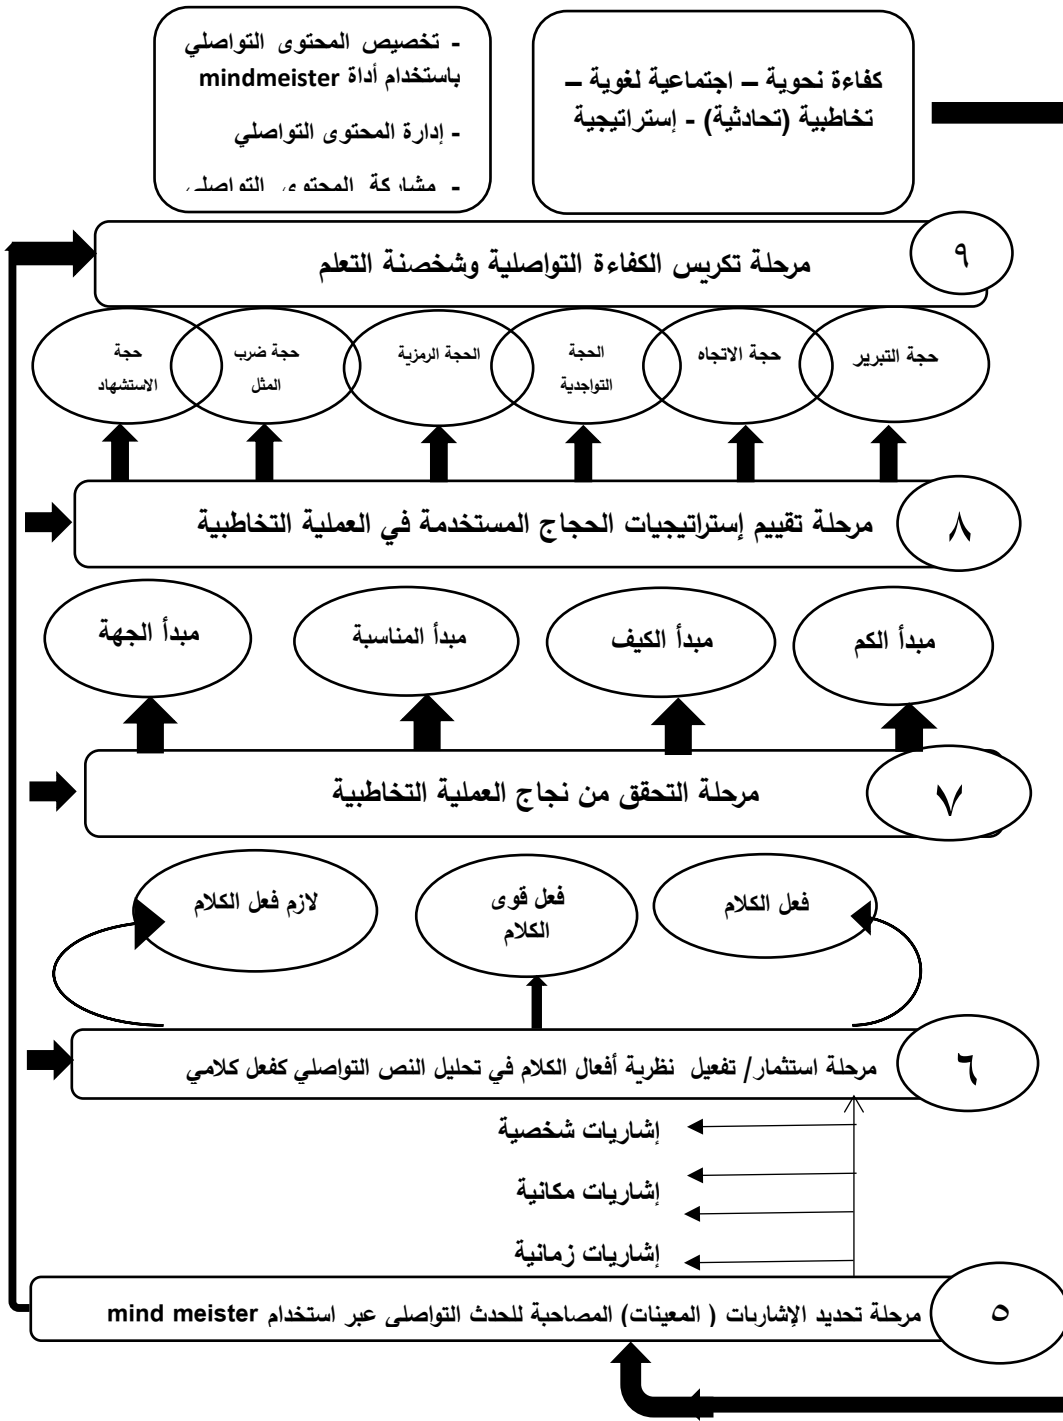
كفاءة نحوية – اجتماعية لغوية – تخاطبية (تحادثية) - إستراتيجية

- تخصيص المحتوى التواصلي باستخدام أداة mindmeister

- إدارة المحتوى التواصلي

- مشاركة المحتوى التواصلي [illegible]

٩

مرحلة تكريس الكفاءة التواصلية وشخصنة التعلم

حجة التبرير

حجة الاتجاه

الحجة التواجدية

الحجة الرمزية

حجة ضرب المثل

حجة الاستشهاد

٨

مرحلة تقييم إستراتيجيات الحجاج المستخدمة في العملية التخاطبية

مبدأ الكم

مبدأ الكيف

مبدأ المناسبة

مبدأ الجهة

٧

مرحلة التحقق من نجاح العملية التخاطبية

فعل الكلام

فعل قوى الكلام

لازم فعل الكلام

٦

مرحلة استثمار/ تفعيل نظرية أفعال الكلام في تحليل النص التواصلي كفعل كلامي

إشاريات شخصية

إشاريات مكانية

إشاريات زمانية

٥

مرحلة تحديد الإشارات ( المعينات) المصاحبة للحدث التواصلى عبر استخدام mind meister